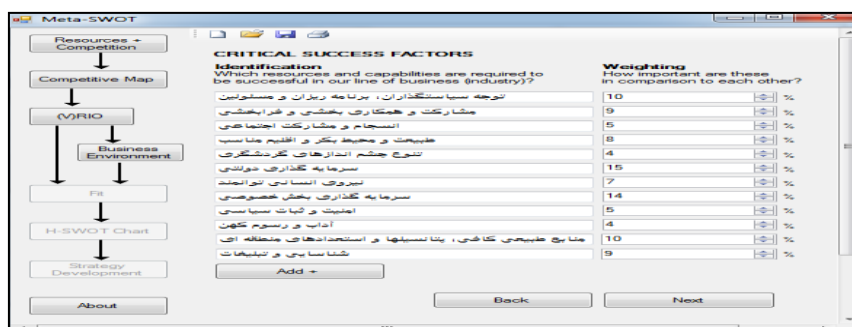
Meta-SWOT

Resources + Competition

Competitive Map

(V)RIO

Business Environment

Fit

H-SWOT Chart

Strategy Development

About

CRITICAL SUCCESS FACTORS

Identification
Which resources and capabilities are required to be successful in our line of business (industry)?

Weighting
How important are these in comparison to each other?

| Identification | Weighting | |
|---|---|---|
| توجه سیاستگذاران، برنامه ریزان و مسئولین | 10 | % |
| مشارکت و همکاری بخشی و فرابخشی | 9 | % |
| انسجام و مشارکت اجتماعی | 5 | % |
| طبیعت و محیط بکر و اقلیم مناسب | 8 | % |
| تنوع چشم اندازهای گردشگری | 4 | % |
| سرمایه گذاری دولتی | 15 | % |
| نیروی انسانی توانمند | 7 | % |
| سرمایه گذاری بخش خصوصی | 14 | % |
| امنیت و ثبات سیاسی | 5 | % |
| آداب و رسوم کهن | 4 | % |
| منابع طبیعی کافی، پتانسیلها و استعدادهای منطقه ای | 10 | % |
| شناسایی و تبلیغات | 9 | % |

Add +

Back

Next